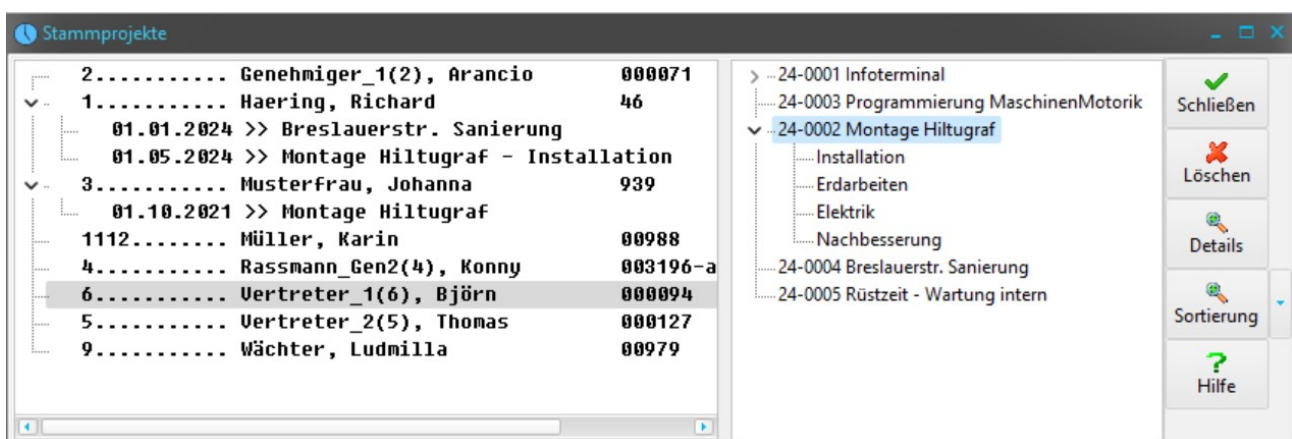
Stammprojekte

2.......... Genehmiger_1(2), Arancio 000071
1.......... Haering, Richard 46
01.01.2024 >> Breslauerstr. Sanierung
01.05.2024 >> Montage Hiltugraf - Installation
3.......... Musterfrau, Johanna 939
01.10.2021 >> Montage Hiltugraf
1112........ Müller, Karin 00988
4.......... Rassmann_Gen2(4), Konny 003196-a
6.......... Vertreter_1(6), Björn 000094
5.......... Vertreter_2(5), Thomas 000127
9.......... Wächter, Ludmilla 00979

24-0001 Infoterminal
24-0003 Programmierung MaschinenMotorik
24-0002 Montage Hiltugraf
Installation
Erdarbeiten
Elektrik
Nachbesserung
24-0004 Breslauerstr. Sanierung
24-0005 Rüstzeit - Wartung intern

Schließen
Löschen
Details
Sortierung
Hilfe